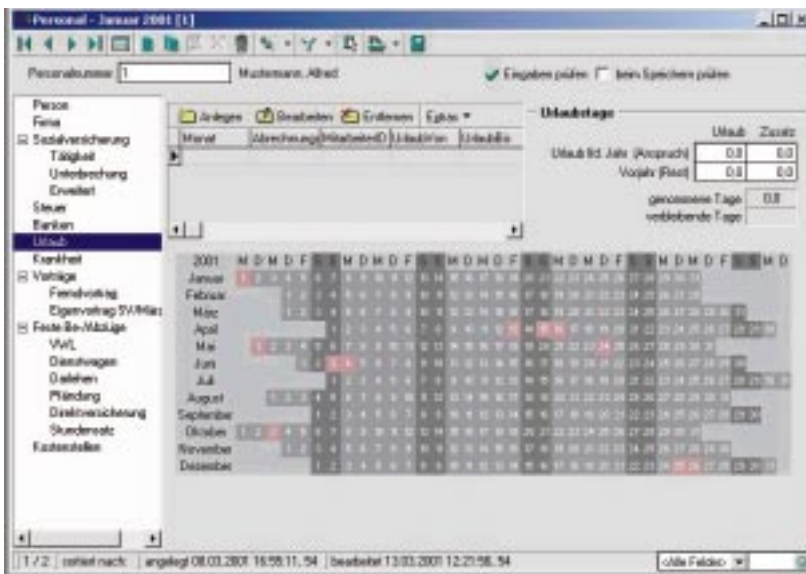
Personal - Januar 2001 [1]

Personalnummer 1 Mustermann, Alfred

Eingaben prüfen beim Speichern prüfen

Person
Firma
Sozialversicherung
Tätigkeit
Unterbrechung
Erweitert
Steuer
Banken
Urlaub
Krankheit
Verträge
Fremdvertrag
Eigenvertrag SV/März
Feste Be-/Abzüge
VWL
Dienstwagen
Darlehen
Pfändung
Direktversicherung
Stundenersatz
Kostenstellen

Anlegen Bearbeiten Entfernen Extras

| Monat | Abrechnungs | MitarbeiterID | UrlaubVon | UrlaubBis |
|---|---|---|---|---|

Urlaubstage

| | Urlaub | Zusatz |
|---|---|---|
| Urlaub lfd. Jahr (Anspruch) | 0.0 | 0.0 |
| Vorjahr (Rest) | 0.0 | 0.0 |

genommene Tage 0.0
verbleibende Tage

2001 M D M D F S S M D M D F S S M D M D F S S M D M D F S S M D M D F S S M D
Januar
Februar
März
April
Mai
Juni
Juli
August
September
Oktober
November
Dezember

1 / 2 sortiert nach: angelegt 08.03.2001 16:58:11, 54 bearbeitet 13.03.2001 12:21:56, 54 <Alle Felder>